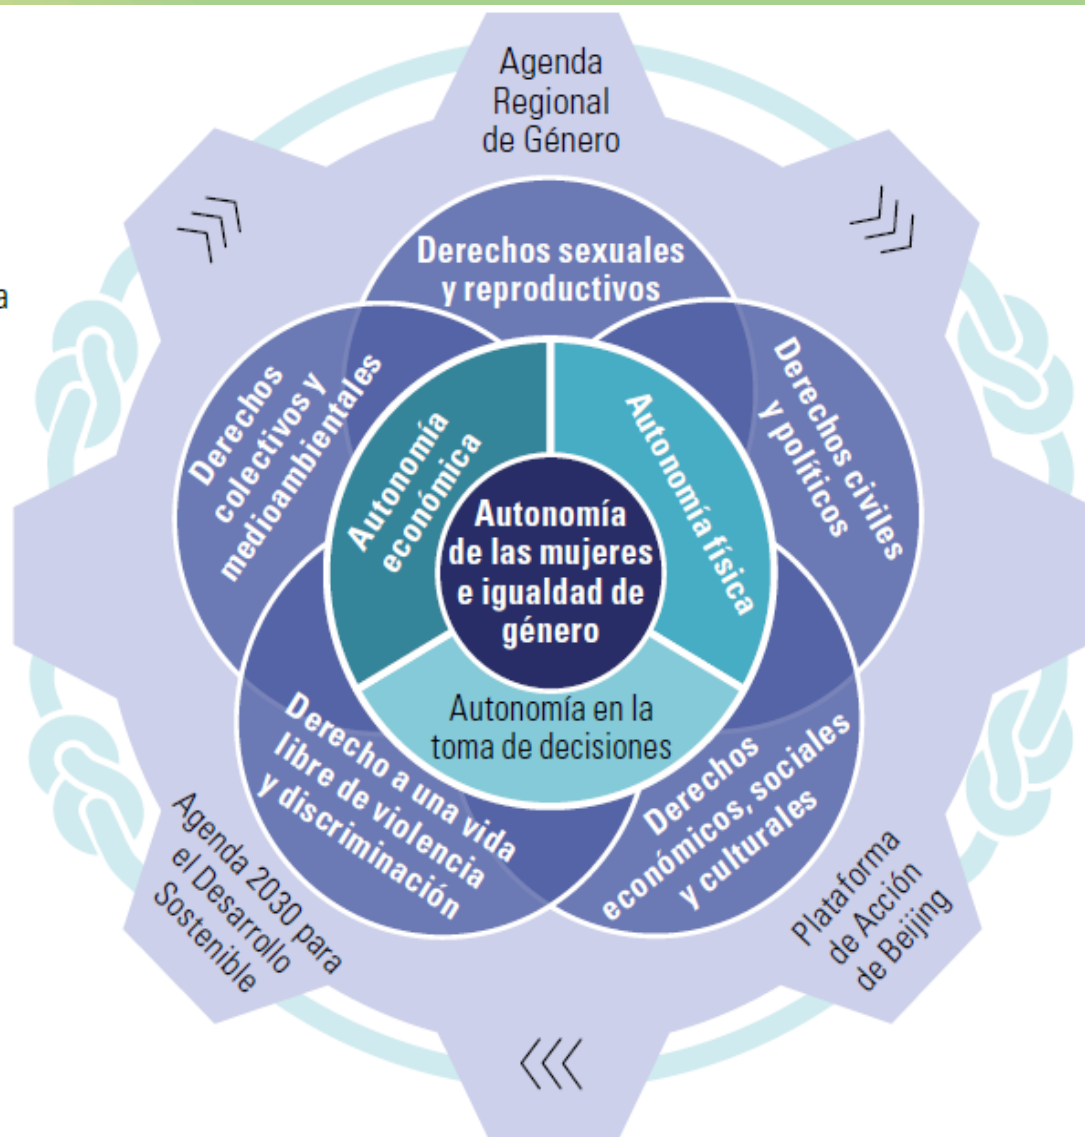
a

Agenda Regional de Género

Derechos sexuales y reproductivos

Derechos colectivos y medioambientales

Derechos civiles y políticos

Autonomía económica

Autonomía física

Autonomía de las mujeres e igualdad de género

Autonomía en la toma de decisiones

Derecho a una vida libre de violencia y discriminación

Derechos económicos, sociales y culturales

Agenda 2030 para el Desarrollo Sostenible

Plataforma de Acción de Beijing